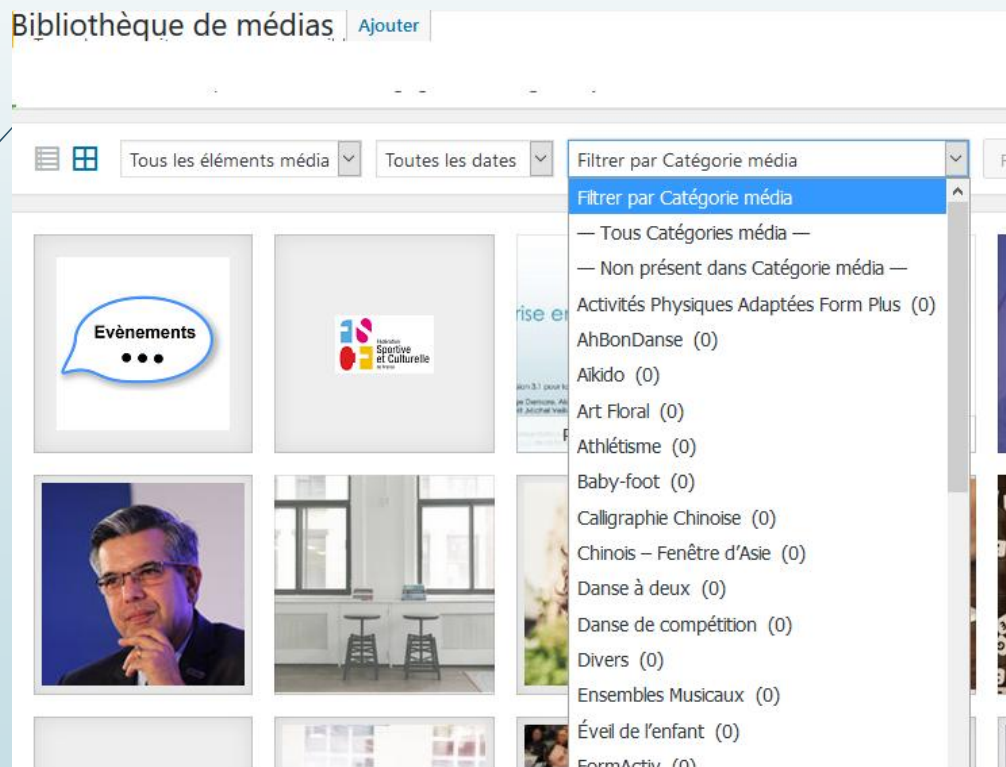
Bibliothèque de médias Ajouter

Tous les éléments média

Toutes les dates

Filtrer par Catégorie média

Filtrer par Catégorie média
— Tous Catégories média —
— Non présent dans Catégorie média —
Activités Physiques Adaptées Form Plus (0)
AhBonDanse (0)
Aïkido (0)
Art Floral (0)
Athlétisme (0)
Baby-foot (0)
Calligraphie Chinoise (0)
Chinois – Fenêtre d'Asie (0)
Danse à deux (0)
Danse de compétition (0)
Divers (0)
Ensembles Musicaux (0)
Éveil de l'enfant (0)
FormActiv (0)

Evènements
•••

Fédération Sportive et Culturelle de France

rise en

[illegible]